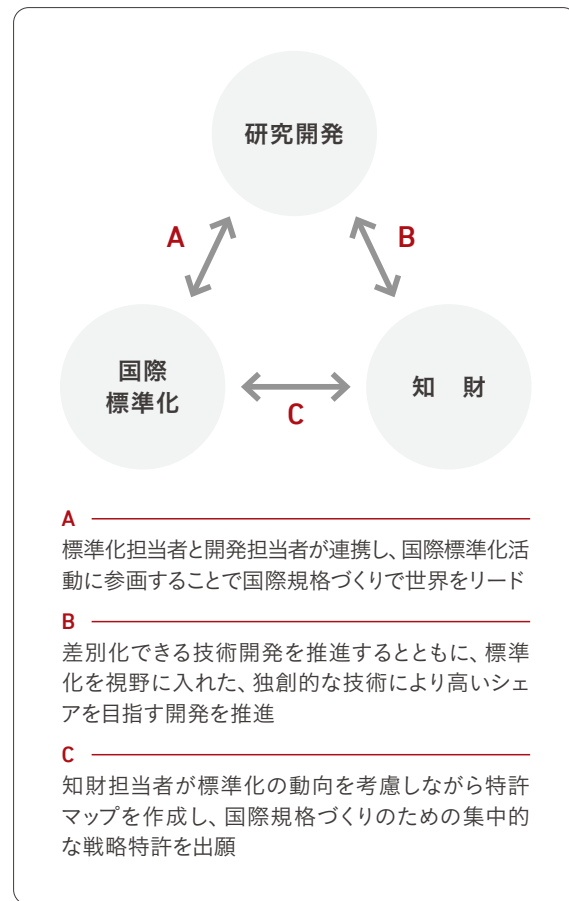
研究開発

A

B

国際
標準化

C

知　財

A

標準化担当者と開発担当者が連携し、国際標準化活動に参画することで国際規格づくりで世界をリード

B

差別化できる技術開発を推進するとともに、標準化を視野に入れた、独創的な技術により高いシェアを目指す開発を推進

C

知財担当者が標準化の動向を考慮しながら特許マップを作成し、国際規格づくりのための集中的な戦略特許を出願